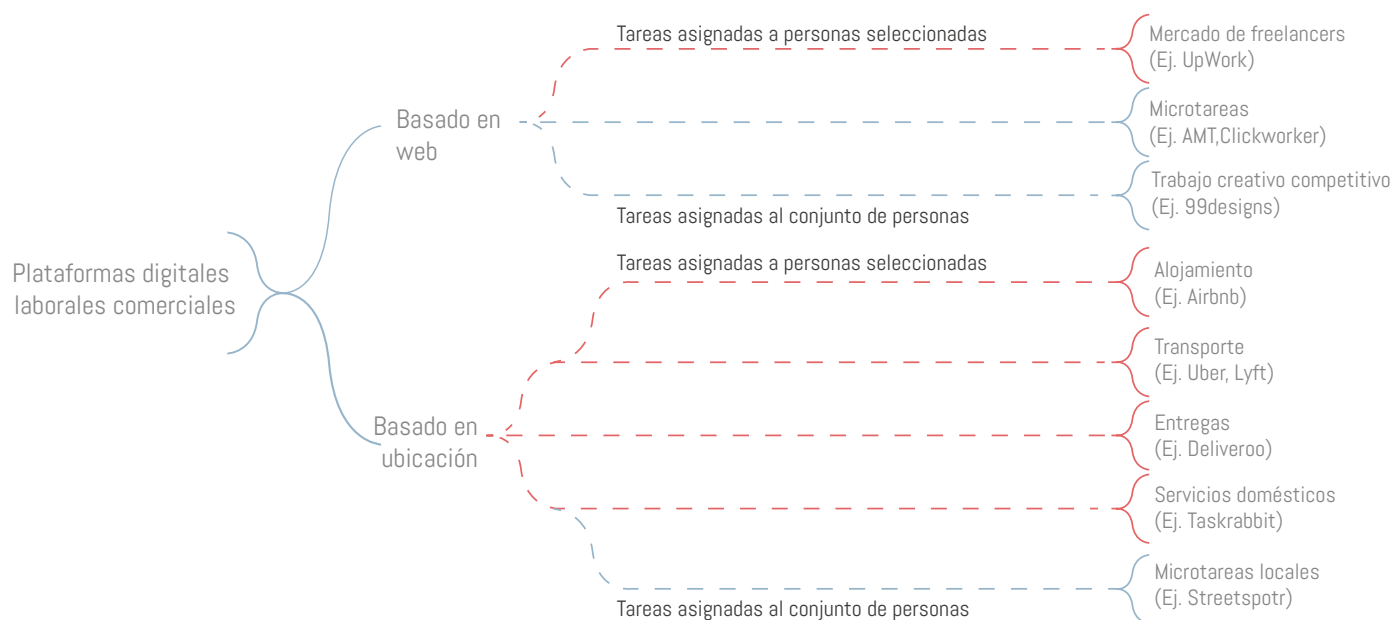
Plataformas digitales laborales comerciales

Basado en web

Tareas asignadas a personas seleccionadas

Mercado de freelancers (Ej. UpWork)

Microtareas (Ej. AMT,Clickworker)

Trabajo creativo competitivo (Ej. 99designs)

Tareas asignadas al conjunto de personas

Basado en ubicación

Tareas asignadas a personas seleccionadas

Alojamiento (Ej. Airbnb)

Transporte (Ej. Uber, Lyft)

Entregas (Ej. Deliveroo)

Servicios domésticos (Ej. Taskrabbit)

Microtareas locales (Ej. Streetspotr)

Tareas asignadas al conjunto de personas